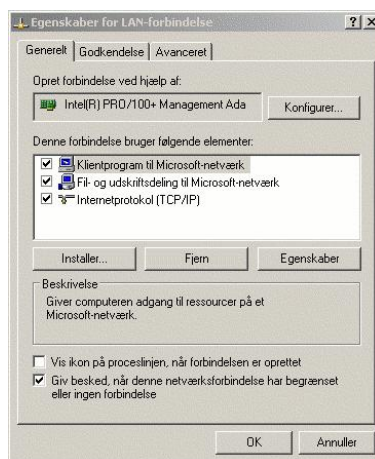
Egenskaber for LAN-forbindelse ? X

Generelt | Godkendelse | Avanceret

Opret forbindelse ved hjælp af:

Intel(R) PRO/100+ Management Ada

Konfigurer...

Denne forbindelse bruger følgende elementer:

Klientprogram til Microsoft-netværk
Fil- og udskriftsdeling til Microsoft-netværk
Internetprotokol (TCP/IP)

Installer... Fjern Egenskaber

Beskrivelse
Giver computeren adgang til ressourcer på et Microsoft-netværk.

Vis ikon på proceslinjen, når forbindelsen er oprettet
Giv besked, når denne netværksforbindelse har begrænset eller ingen forbindelse

OK Annuller